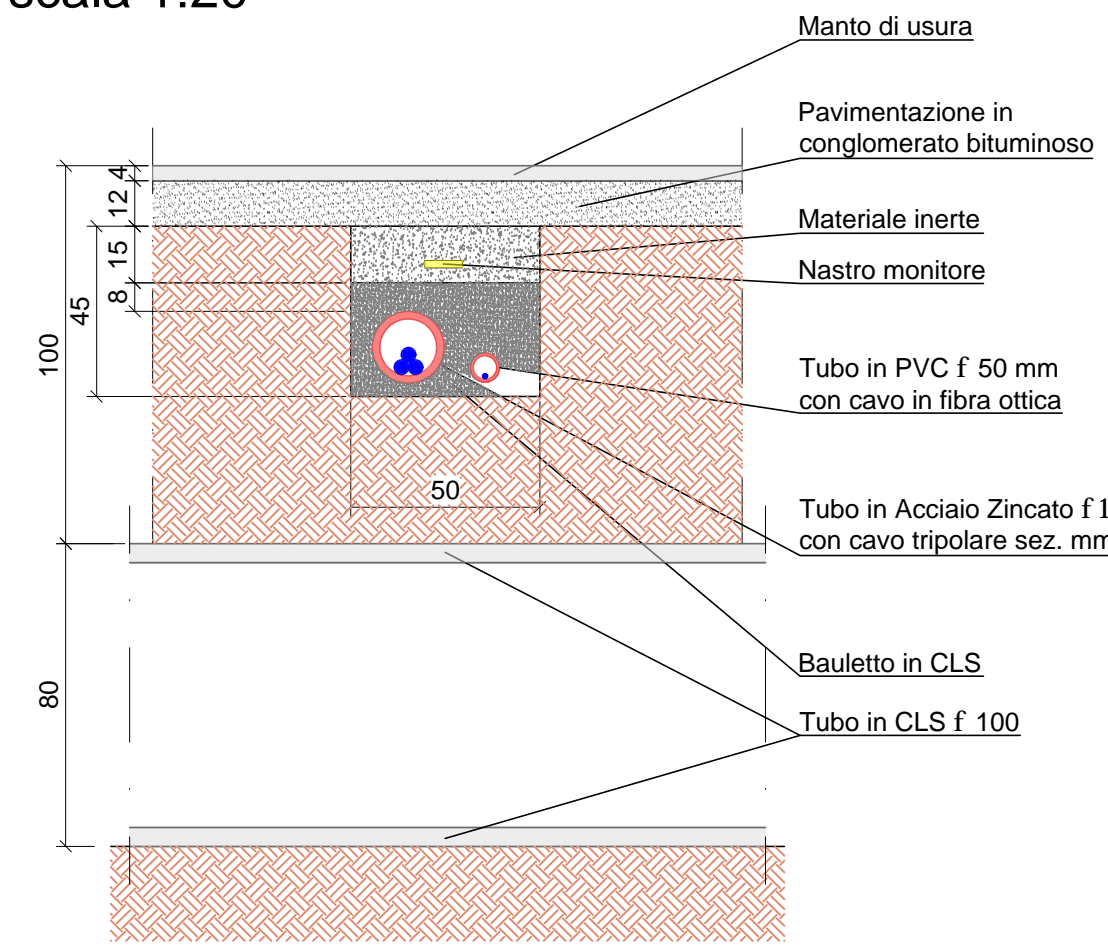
scala 1:20

Manto di usura

Pavimentazione in conglomerato bituminoso

Materiale inerte

Nastro monitore

Tubo in PVC f 50 mm con cavo in fibra ottica

Tubo in Acciaio Zincato f 1 con cavo tripolare sez. mm

Bauletto in CLS

Tubo in CLS f 100

4
12
15
8
45
100
50
80